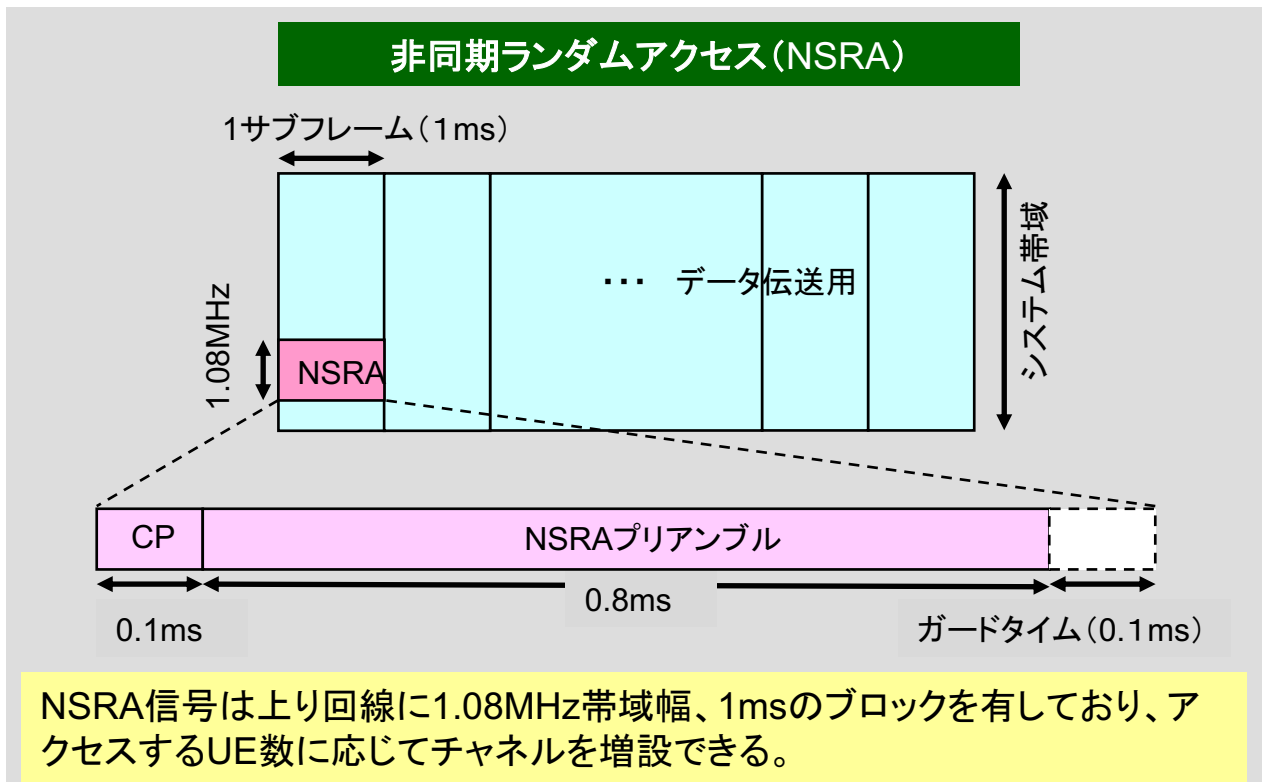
非同期ランダムアクセス（NSRA）

1サブフレーム（1ms）

1.08MHz

NSRA

･･･　データ伝送用

システム帯域

CP

NSRAプリアンブル

0.1ms

0.8ms

ガードタイム（0.1ms）

NSRA信号は上り回線に1.08MHz帯域幅、1msのブロックを有しており、アクセスするUE数に応じてチャネルを増設できる。